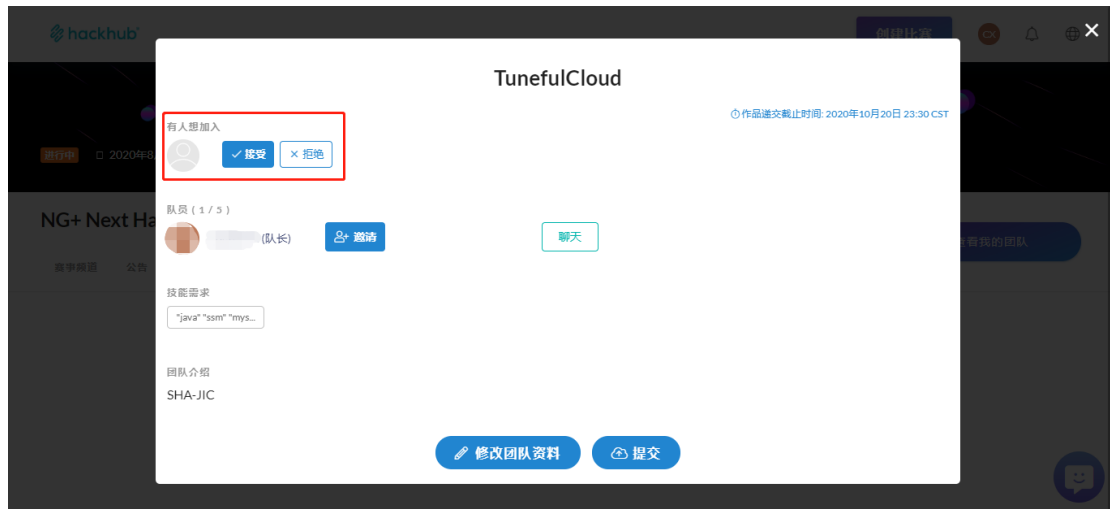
hackhub

创建比赛

CX

进行中 2020年8

NG+ Next Ha

赛事报道 公告

看我的团队

TunefulCloud

作品递交截止时间: 2020年10月20日 23:30 CST

有人想加入

✓ 接受 × 拒绝

队员 ( 1 / 5 )

(队长)

邀请

聊天

技能需求

"java" "ssm" "mys...

团队介绍

SHA-JIC

修改团队资料

提交